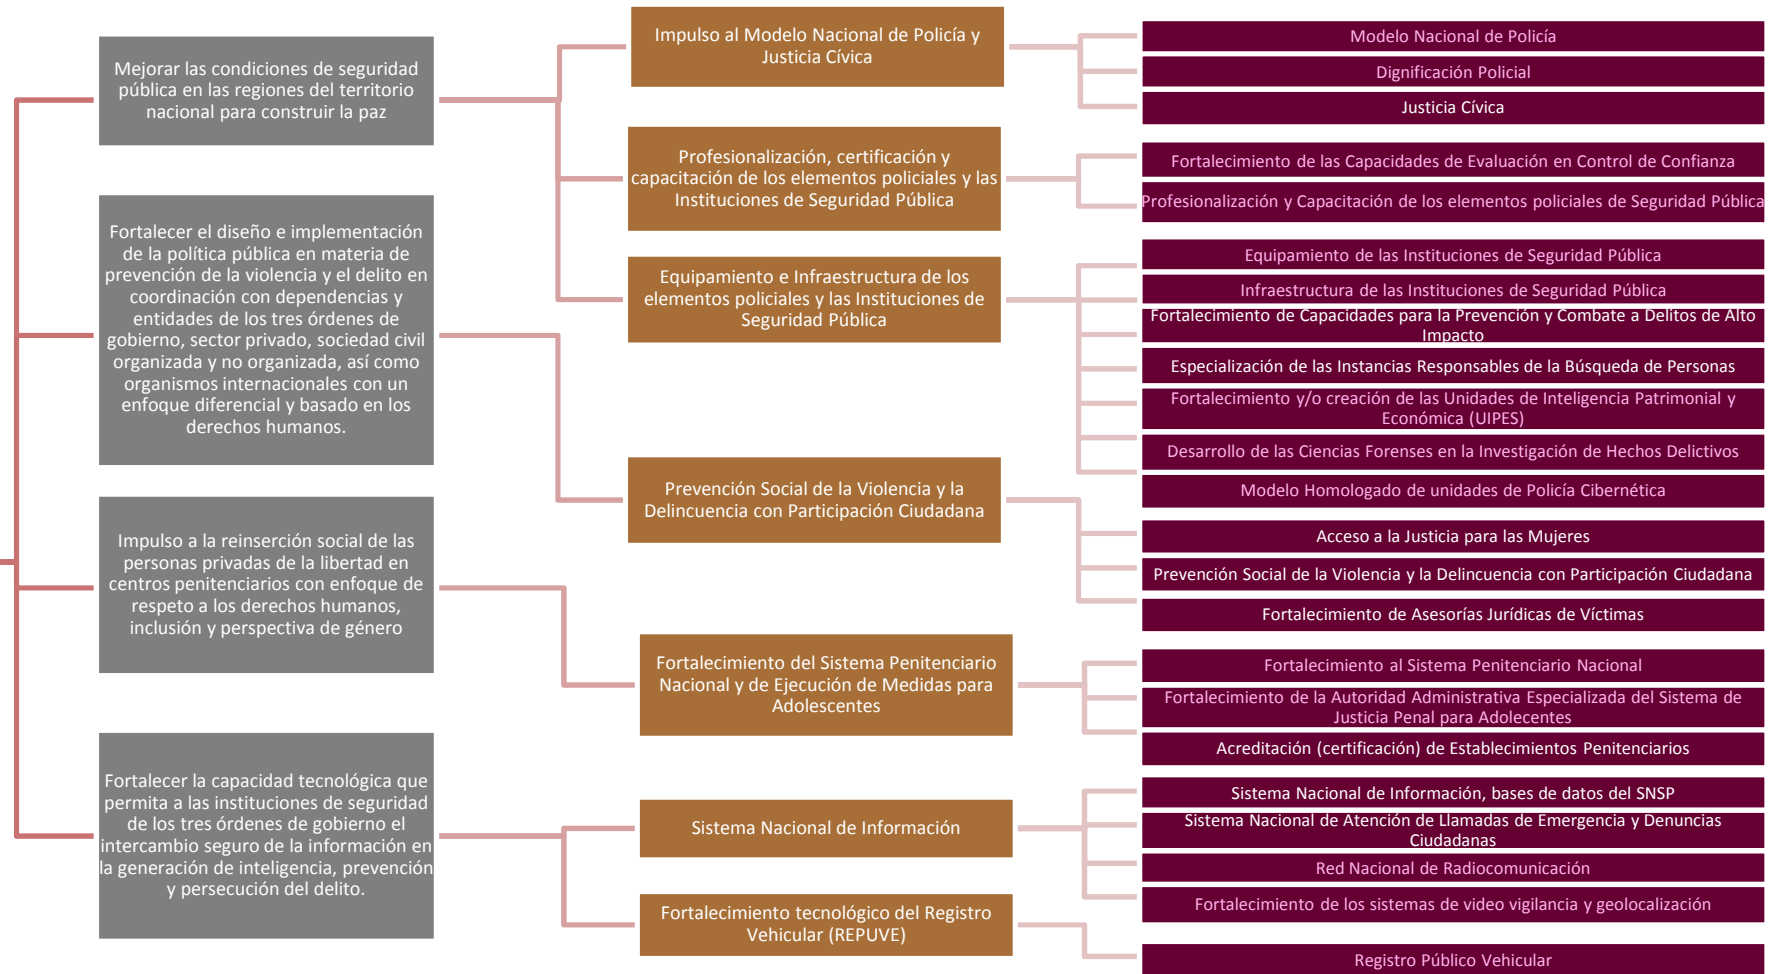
Mejorar las condiciones de seguridad pública en las regiones del territorio nacional para construir la paz

Fortalecer el diseño e implementación de la política pública en materia de prevención de la violencia y el delito en coordinación con dependencias y entidades de los tres órdenes de gobierno, sector privado, sociedad civil organizada y no organizada, así como organismos internacionales con un enfoque diferencial y basado en los derechos humanos.

Impulso a la reinserción social de las personas privadas de la libertad en centros penitenciarios con enfoque de respeto a los derechos humanos, inclusión y perspectiva de género

Fortalecer la capacidad tecnológica que permita a las instituciones de seguridad de los tres órdenes de gobierno el intercambio seguro de la información en la generación de inteligencia, prevención y persecución del delito.

Impulso al Modelo Nacional de Policía y Justicia Cívica

Profesionalización, certificación y capacitación de los elementos policiales y las Instituciones de Seguridad Pública

Equipamiento e Infraestructura de los elementos policiales y las Instituciones de Seguridad Pública

Prevención Social de la Violencia y la Delincuencia con Participación Ciudadana

Fortalecimiento del Sistema Penitenciario Nacional y de Ejecución de Medidas para Adolescentes

Sistema Nacional de Información

Fortalecimiento tecnológico del Registro Vehicular (REPUVE)

Modelo Nacional de Policía

Dignificación Policial

Justicia Cívica

Fortalecimiento de las Capacidades de Evaluación en Control de Confianza

Profesionalización y Capacitación de los elementos policiales de Seguridad Pública

Equipamiento de las Instituciones de Seguridad Pública

Infraestructura de las Instituciones de Seguridad Pública

Fortalecimiento de Capacidades para la Prevención y Combate a Delitos de Alto Impacto

Especialización de las Instancias Responsables de la Búsqueda de Personas

Fortalecimiento y/o creación de las Unidades de Inteligencia Patrimonial y Económica (UIPES)

Desarrollo de las Ciencias Forenses en la Investigación de Hechos Delictivos

Modelo Homologado de unidades de Policía Cibernética

Acceso a la Justicia para las Mujeres

Prevención Social de la Violencia y la Delincuencia con Participación Ciudadana

Fortalecimiento de Asesorías Jurídicas de Víctimas

Fortalecimiento al Sistema Penitenciario Nacional

Fortalecimiento de la Autoridad Administrativa Especializada del Sistema de Justicia Penal para Adolecentes

Acreditación (certificación) de Establecimientos Penitenciarios

Sistema Nacional de Información, bases de datos del SNSP

Sistema Nacional de Atención de Llamadas de Emergencia y Denuncias Ciudadanas

Red Nacional de Radiocomunicación

Fortalecimiento de los sistemas de video vigilancia y geolocalización

Registro Público Vehicular